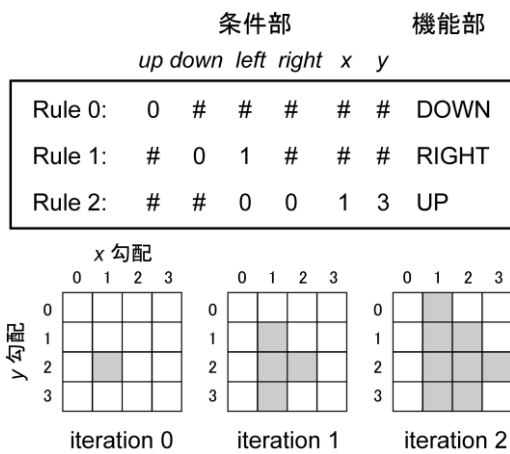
条件部 機能部

up down left right x y

| | up | down | left | right | x | y | |
|---|---|---|---|---|---|---|---|
| Rule 0: | 0 | # | # | # | # | # | DOWN |
| Rule 1: | # | 0 | 1 | # | # | # | RIGHT |
| Rule 2: | # | # | 0 | 0 | 1 | 3 | UP |

x 勾配

0 1 2 3

y 勾配

0 1 2 3

iteration 0

0 1 2 3

0 1 2 3

iteration 1

0 1 2 3

0 1 2 3

iteration 2